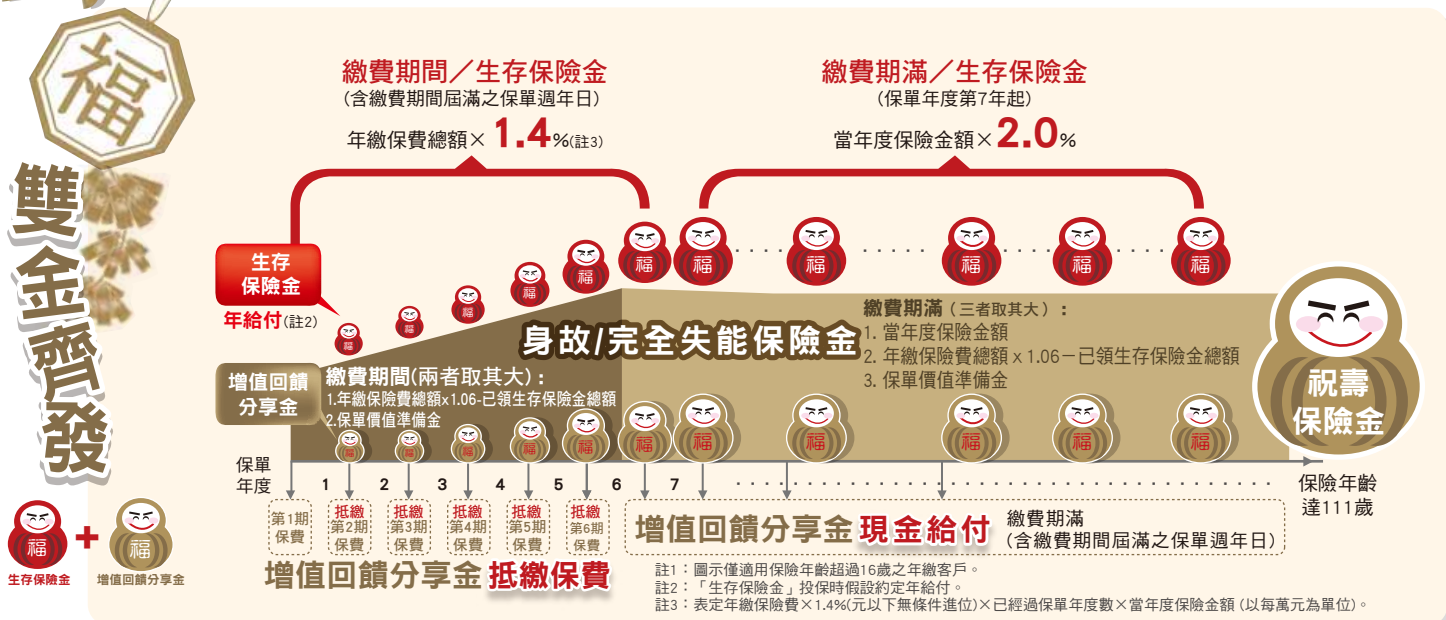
福

雙金齊發

繳費期間／生存保險金
(含繳費期間屆滿之保單週年日)
年繳保費總額× 1.4%(註3)

繳費期滿／生存保險金
(保單年度第7年起)
當年度保險金額× 2.0%

生存保險金
年給付(註2)

福 福 福 福 福 福 福 福 福 福 福 福

身故/完全失能保險金

增值回饋分享金

繳費期間(兩者取其大)：
1.年繳保險費總額x1.06-已領生存保險金總額
2.保單價值準備金

繳費期滿（三者取其大）：
1. 當年度保險金額
2. 年繳保險費總額 x 1.06－已領生存保險金總額
3. 保單價值準備金

祝壽保險金

保單年度 1 2 3 4 5 6 7

保險年齡達111歲

第1期保費
抵繳第2期保費
抵繳第3期保費
抵繳第4期保費
抵繳第5期保費
抵繳第6期保費

增值回饋分享金 現金給付 繳費期滿 (含繳費期間屆滿之保單週年日)

增值回饋分享金 抵繳保費

福 + 福
生存保險金 增值回饋分享金

註1：圖示僅適用保險年齡超過16歲之年繳客戶。
註2：「生存保險金」投保時假設約定年給付。
註3：表定年繳保險費×1.4%(元以下無條件進位)×已經過保單年度數×當年度保險金額 (以每萬元為單位)。